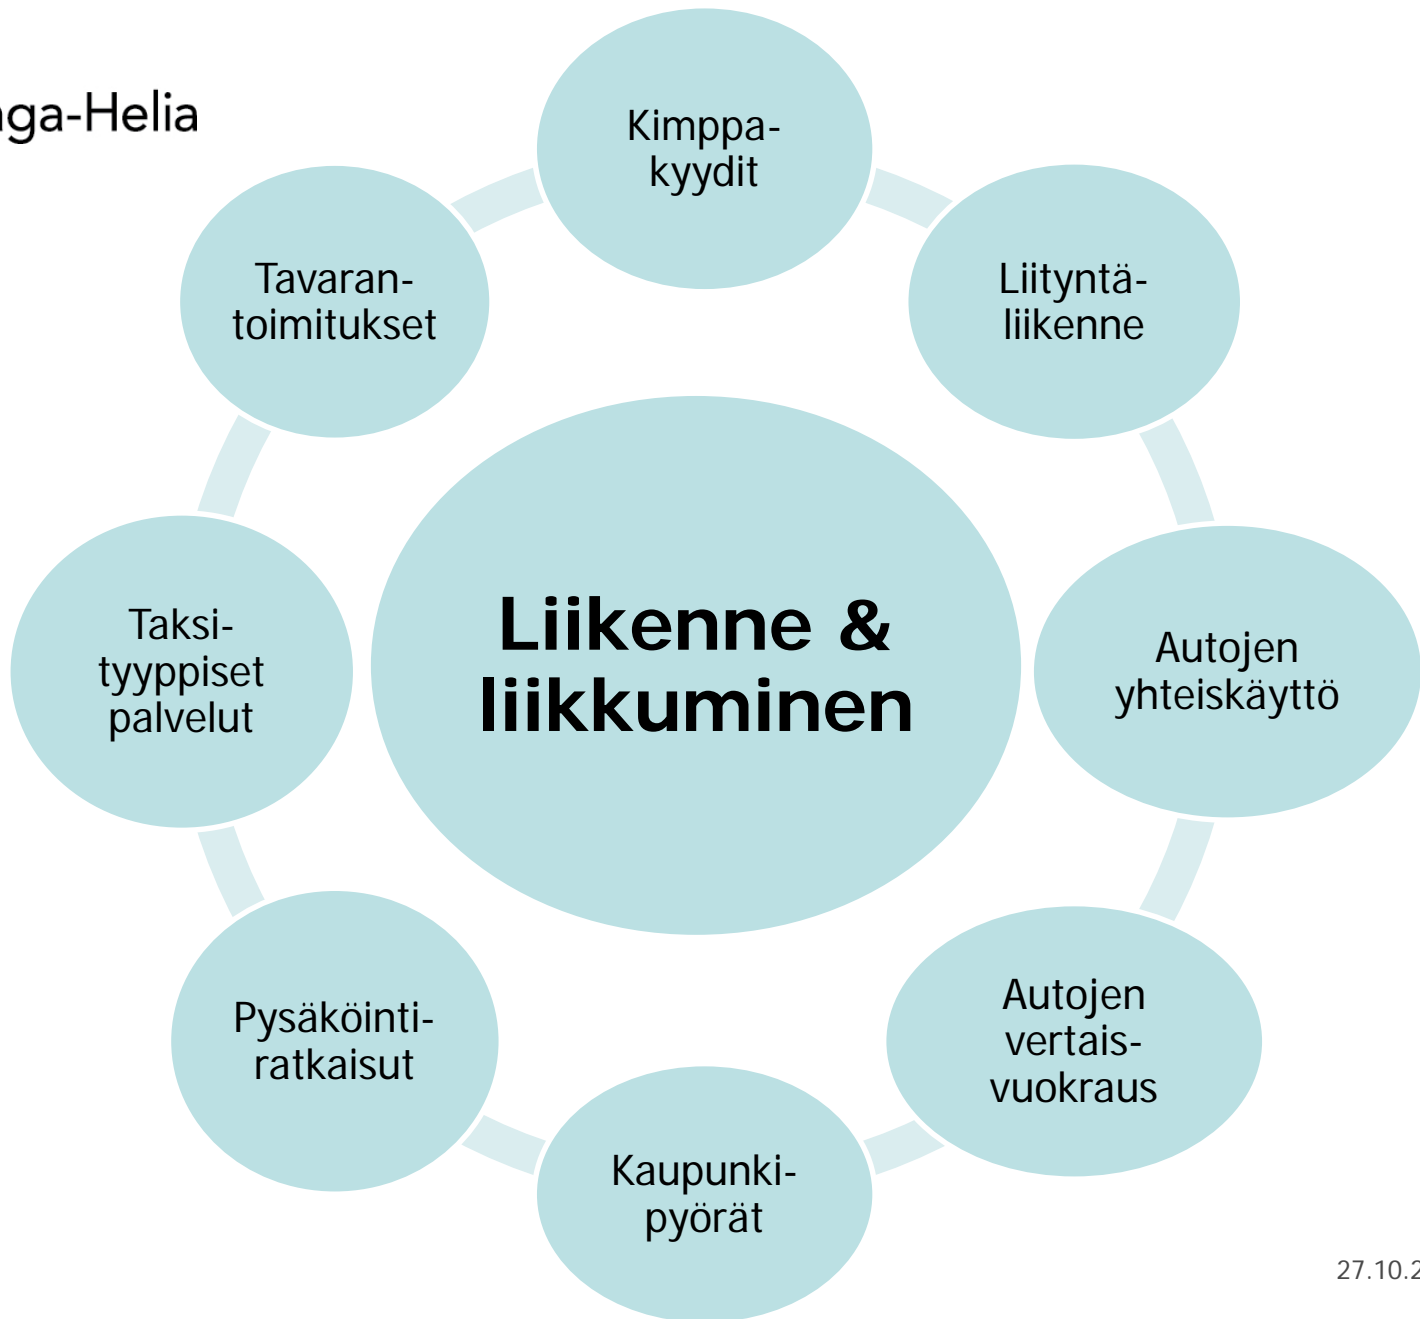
ga-Helia

Kimppakyydit

Liityntäliikenne

Autojen yhteiskäyttö

Autojen vertaisvuokraus

Kaupunkipyörät

Pysäköintiratkaisut

Taksityyppiset palvelut

Tavarantoimitukset

Liikenne & liikkuminen

27.10.2